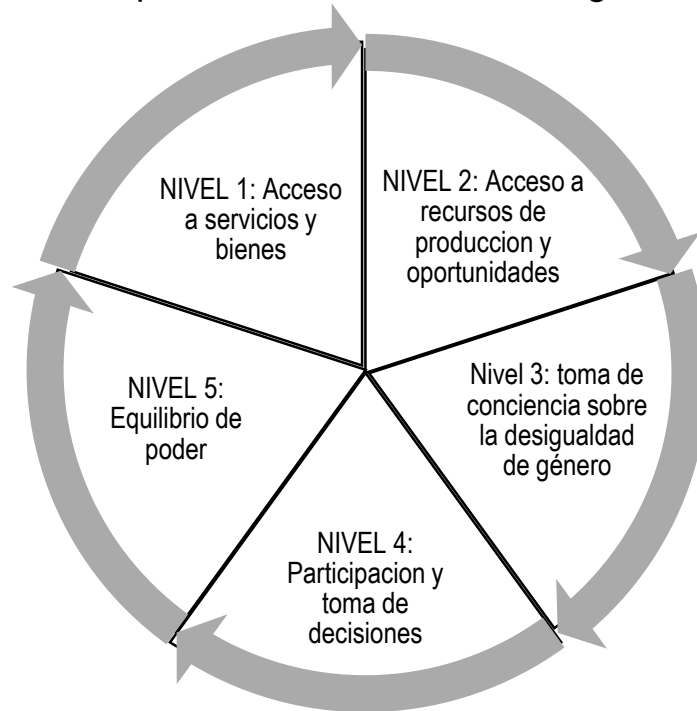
NIVEL 1: Acceso a servicios y bienes

NIVEL 2: Acceso a recursos de produccion y oportunidades

Nivel 3: toma de conciencia sobre la desigualdad de género

NIVEL 4: Participacion y toma de decisiones

NIVEL 5: Equilibrio de poder